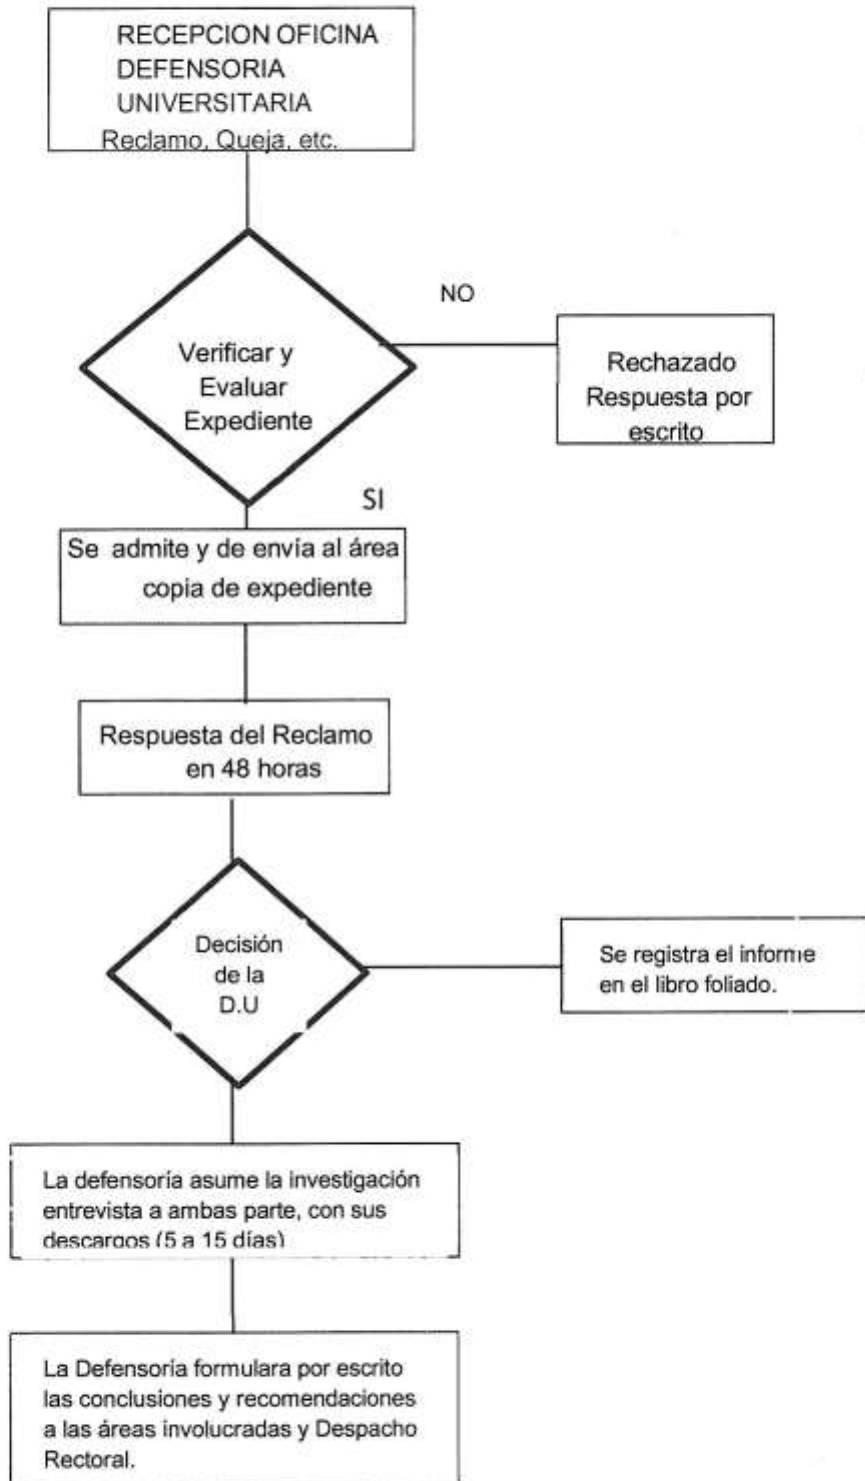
RECEPCION OFICINA DEFENSORIA UNIVERSITARIA
Reclamo, Queja, etc.

NO

Verificar y Evaluar Expediente

Rechazado Respuesta por escrito

SI

Se admite y de envía al área copia de expediente

Respuesta del Reclamo en 48 horas

Decisión de la D.U

Se registra el informe en el libro foliado.

La defensoría asume la investigación entrevista a ambas parte, con sus descargos (5 a 15 días)

La Defensoría formulara por escrito las conclusiones y recomendaciones a las áreas involucradas y Despacho Rectoral.